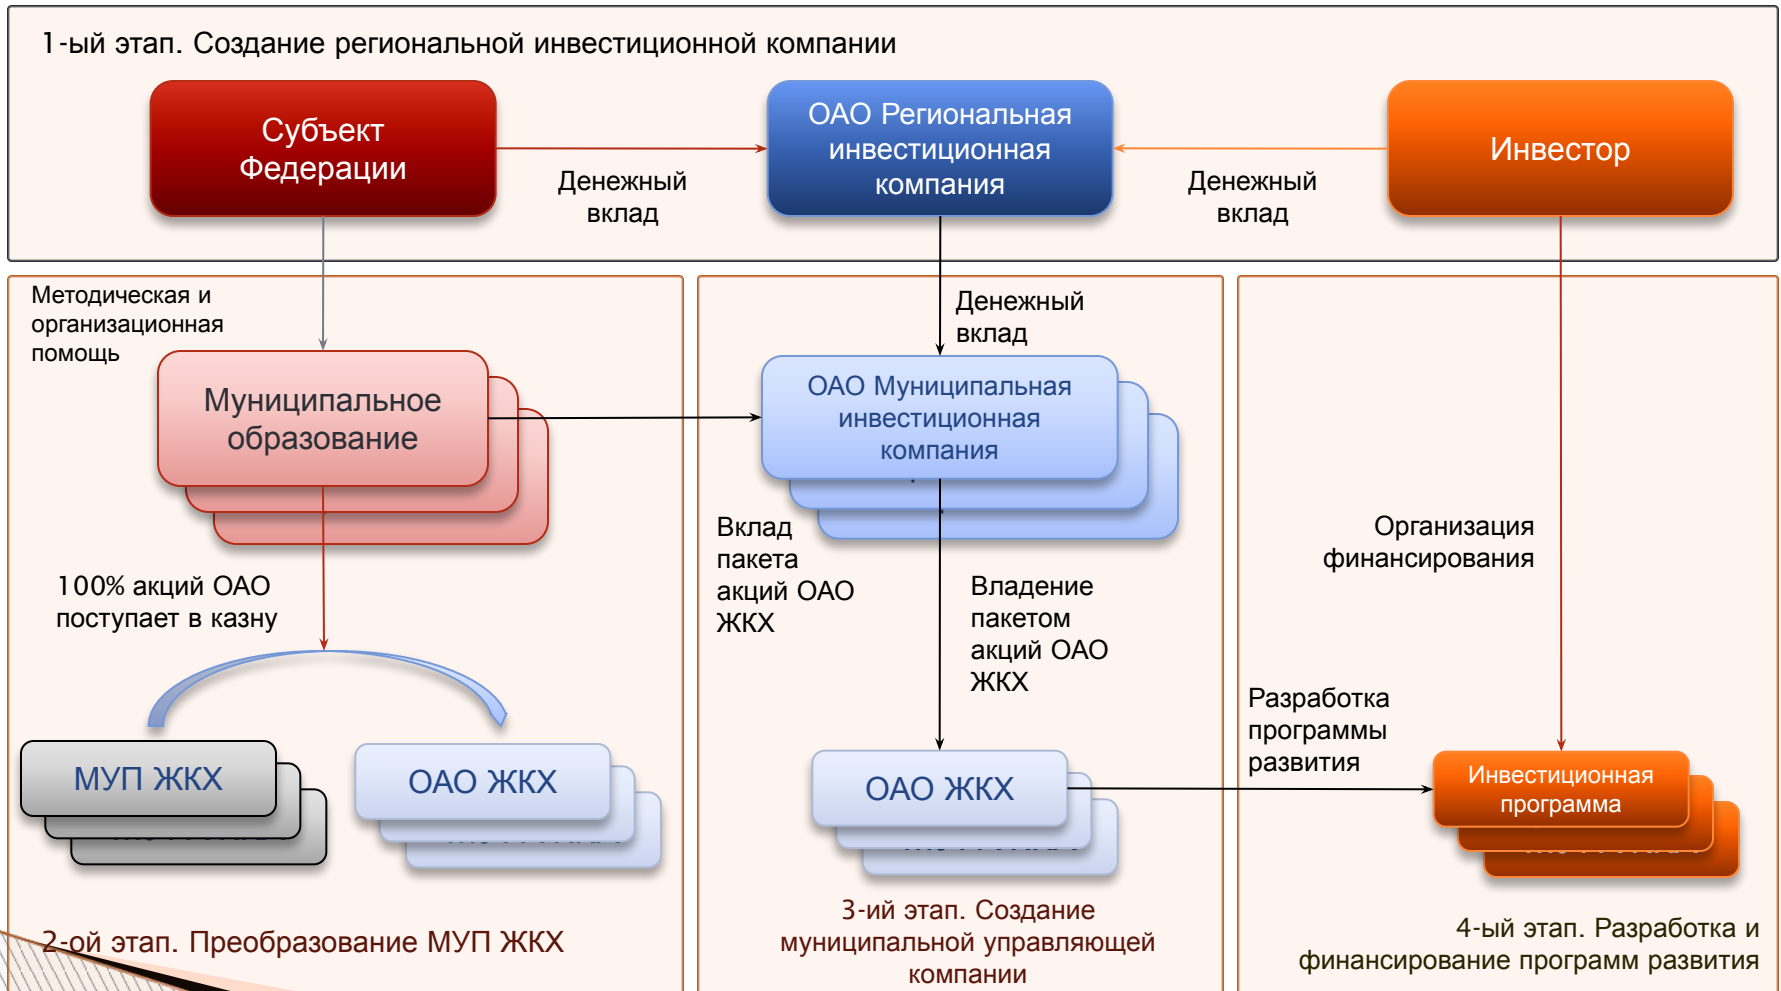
1-ый этап. Создание региональной инвестиционной компании

Субъект Федерации

Денежный вклад

ОАО Региональная инвестиционная компания

Денежный вклад

Инвестор

Методическая и организационная помощь

Муниципальное образование

Денежный вклад

ОАО Муниципальная инвестиционная компания

100% акций ОАО поступает в казну

Вклад пакета акций ОАО ЖКХ

Владение пакетом акций ОАО ЖКХ

Организация финансирования

Разработка программы развития

МУП ЖКХ

ОАО ЖКХ

ОАО ЖКХ

Инвестиционная программа

2-ой этап. Преобразование МУП ЖКХ

3-ий этап. Создание муниципальной управляющей компании

4-ый этап. Разработка и финансирование программ развития